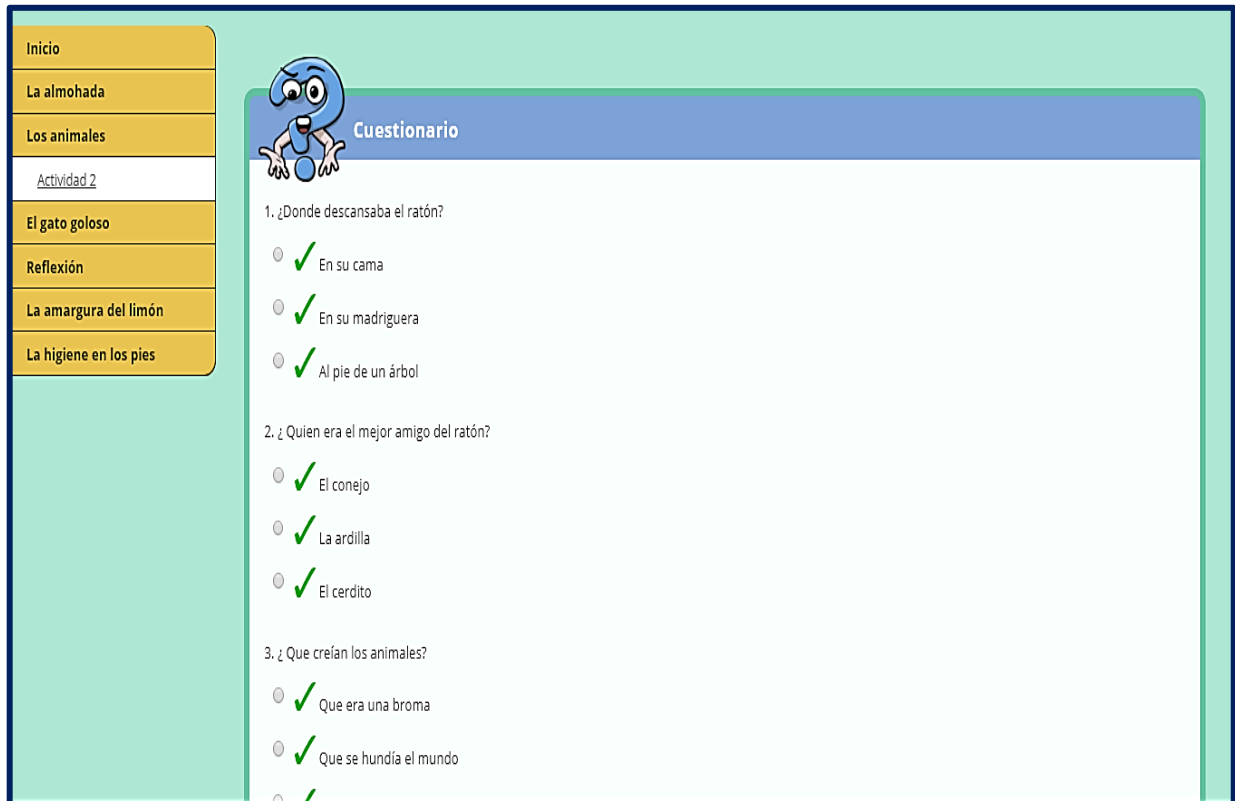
Inicio
La almohada
Los animales
Actividad 2
El gato goloso
Reflexión
La amargura del limón
La higiene en los pies

Cuestionario

1. ¿Donde descansaba el ratón?

En su cama

En su madriguera

Al pie de un árbol

2. ¿ Quien era el mejor amigo del ratón?

El conejo

La ardilla

El cerdito

3. ¿ Que creían los animales?

Que era una broma

Que se hundía el mundo